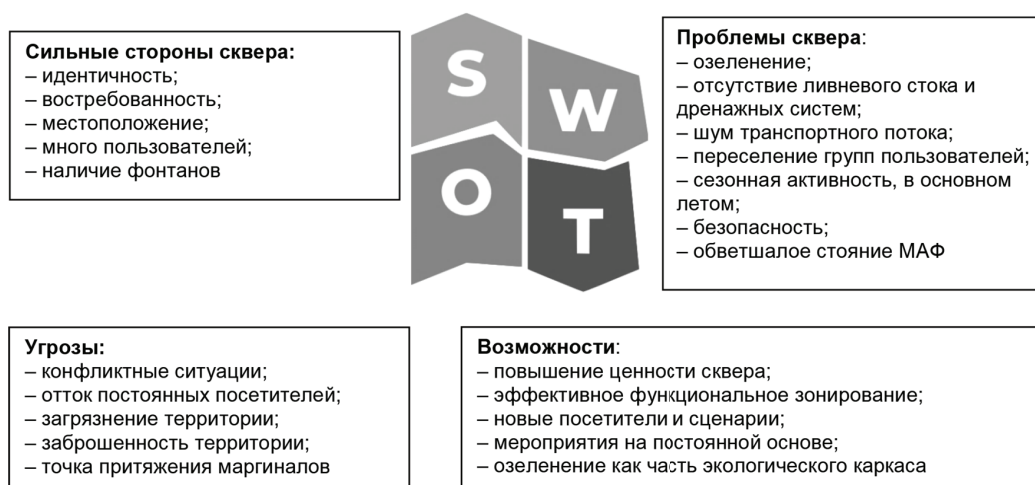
**Сильные стороны сквера:**
– идентичность;
– востребованность;
– местоположение;
– много пользователей;
– наличие фонтанов

S

W

O

T

**Проблемы сквера**:
– озеленение;
– отсутствие ливневого стока и дренажных систем;
– шум транспортного потока;
– переселение групп пользователей;
– сезонная активность, в основном летом;
– безопасность;
– обветшалое стояние МАФ

**Угрозы:**
– конфликтные ситуации;
– отток постоянных посетителей;
– загрязнение территории;
– заброшенность территории;
– точка притяжения маргиналов

**Возможности**:
– повышение ценности сквера;
– эффективное функциональное зонирование;
– новые посетители и сценарии;
– мероприятия на постоянной основе;
– озеленение как часть экологического каркаса